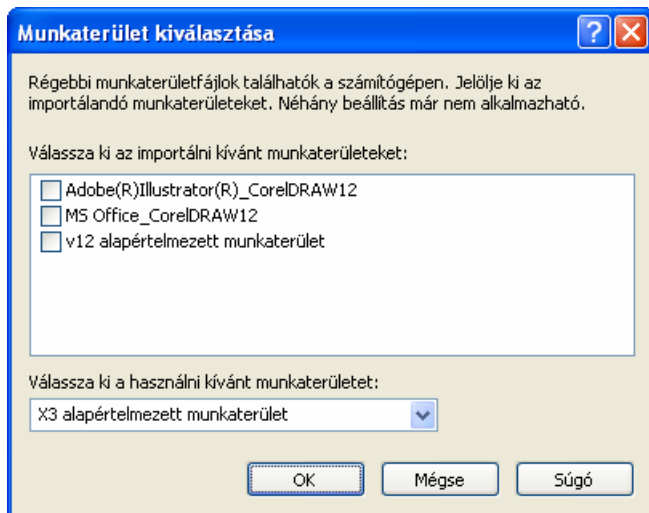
Munkaterület kiválasztása

Régebbi munkaterületfájlok találhatók a számítógépen. Jelölje ki az importálandó munkaterületeket. Néhány beállítás már nem alkalmazható.

Válassza ki az importálni kívánt munkaterületeket:

Adobe(R)Illustrator(R)_CorelDRAW12
MS Office_CorelDRAW12
v12 alapértelmezett munkaterület

Válassza ki a használni kívánt munkaterületet:

X3 alapértelmezett munkaterület

OK
Mégse
Súgó